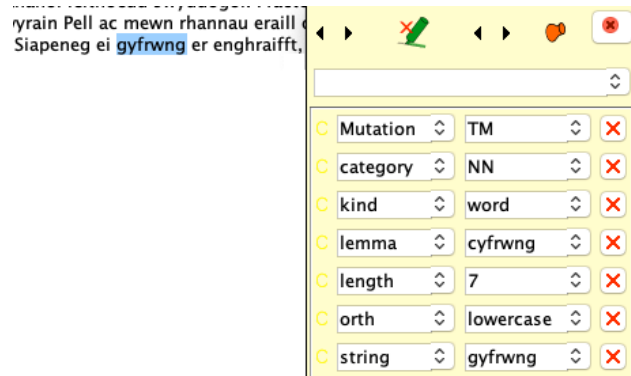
yrain Pell ac mewn rhannau eraill
Siapeneg ei gyfrwng er enghraifft,

| | | |
|---|---|---|
| C | Mutation | TM |
| C | category | NN |
| C | kind | word |
| C | lemma | cyfrwng |
| C | length | 7 |
| C | orth | lowercase |
| C | string | gyfrwng |